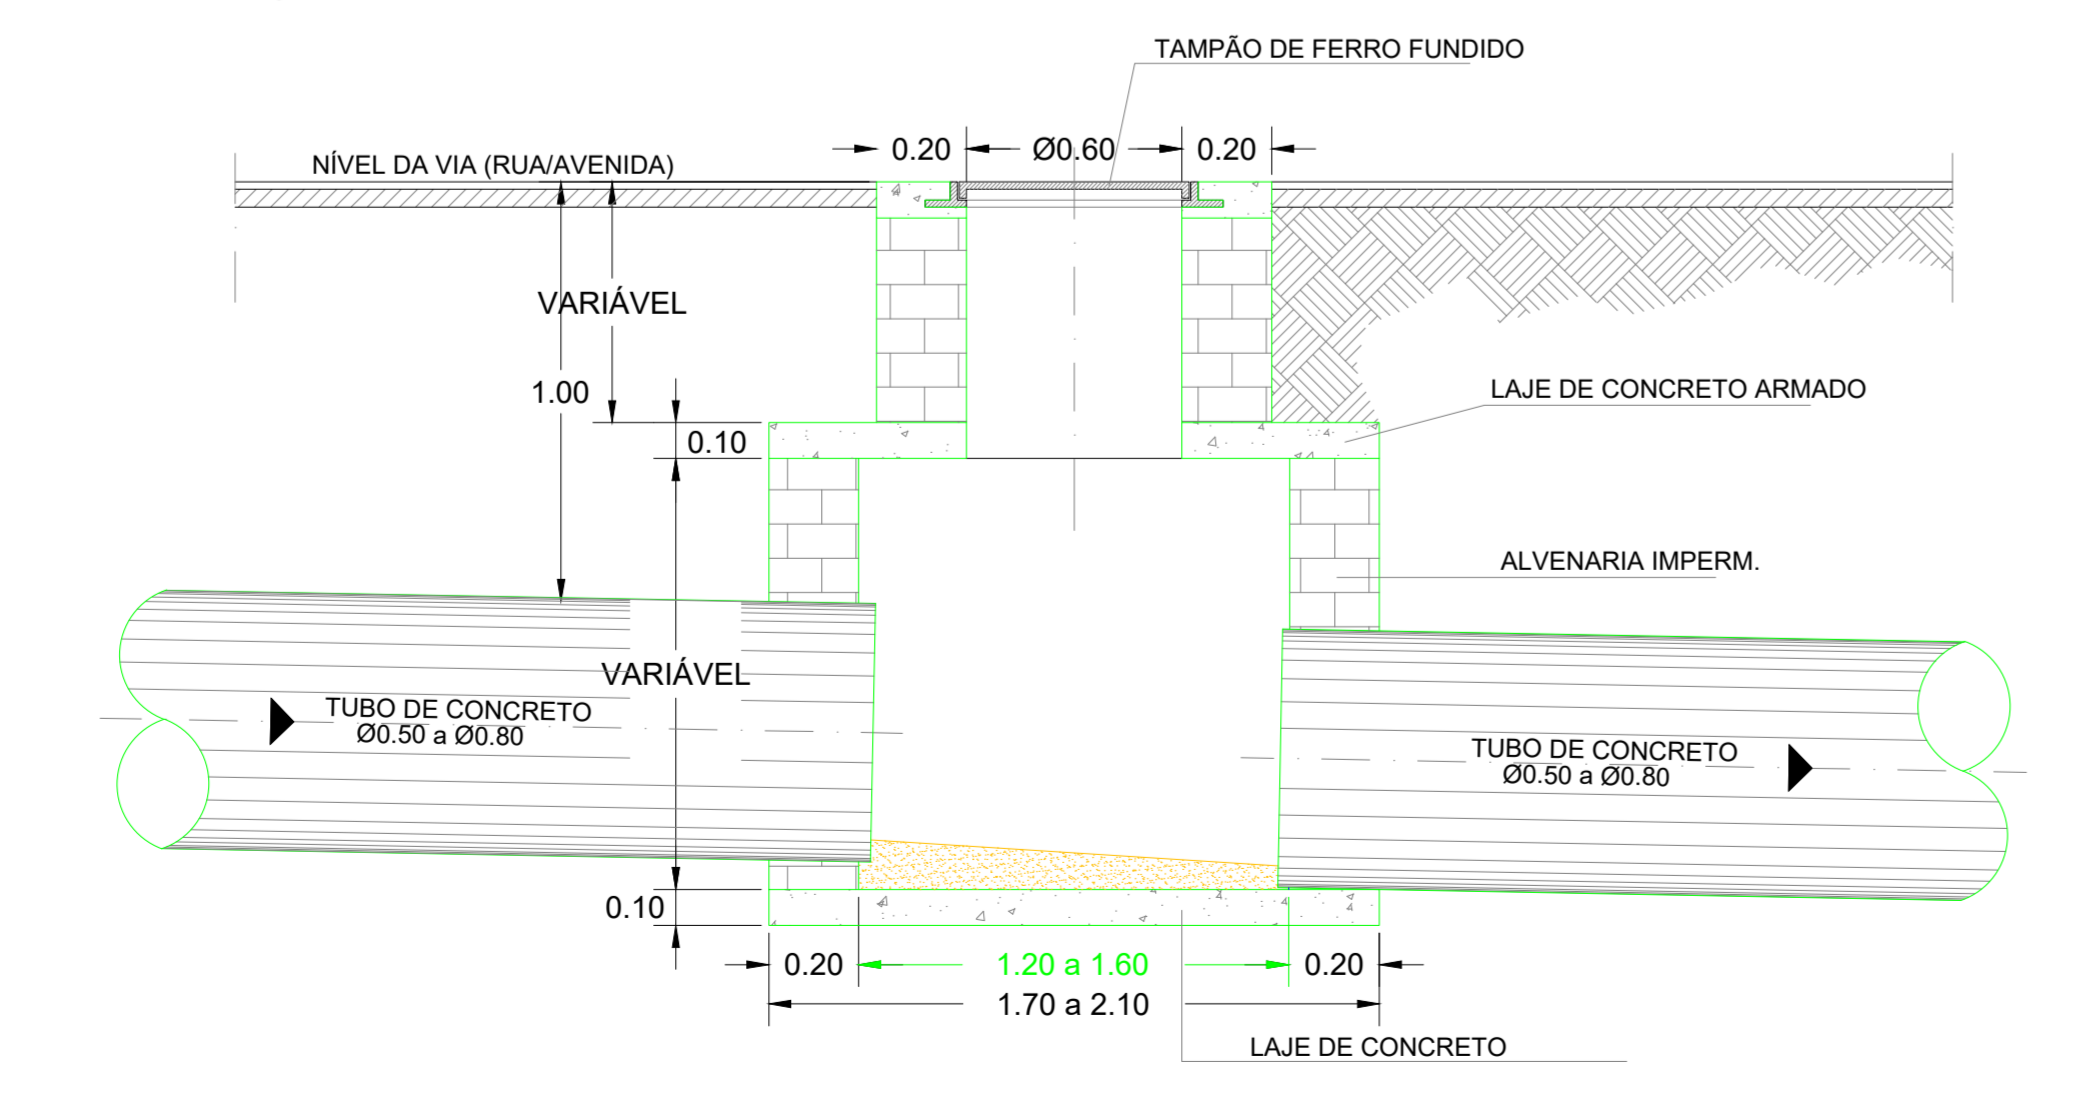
TAMPÃO DE FERRO FUNDIDO

0.20 Ø0.60 0.20

NÍVEL DA VIA (RUA/AVENIDA)

VARIÁVEL

1.00

0.10

LAJE DE CONCRETO ARMADO

ALVENARIA IMPERM.

VARIÁVEL

TUBO DE CONCRETO
Ø0.50 a Ø0.80

TUBO DE CONCRETO
Ø0.50 a Ø0.80

0.10

0.20 1.20 a 1.60 0.20

1.70 a 2.10

LAJE DE CONCRETO